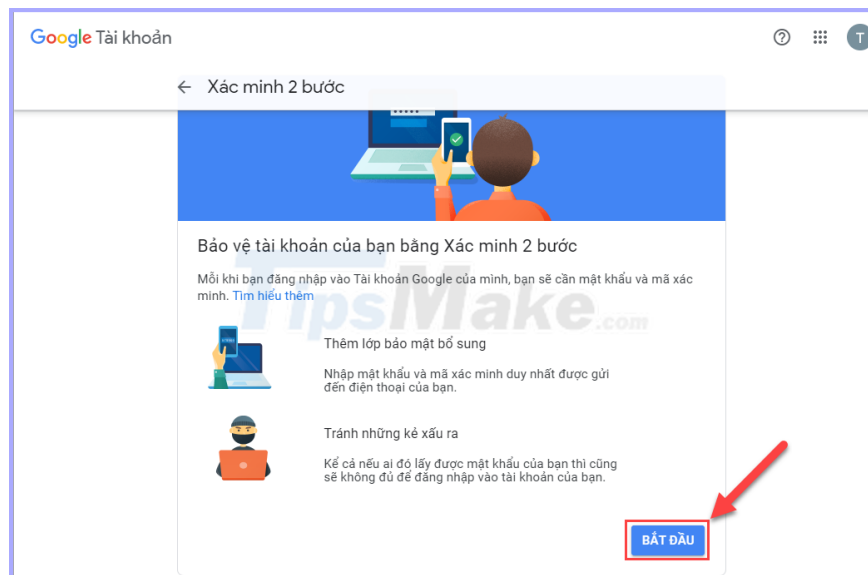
Google Tài khoản

T

← Xác minh 2 bước

Bảo vệ tài khoản của bạn bằng Xác minh 2 bước

Mỗi khi bạn đăng nhập vào Tài khoản Google của mình, bạn sẽ cần mật khẩu và mã xác minh. Tìm hiểu thêm

TipsMake.com

Thêm lớp bảo mật bổ sung

Nhập mật khẩu và mã xác minh duy nhất được gửi đến điện thoại của bạn.

Tránh những kẻ xấu ra

Kể cả nếu ai đó lấy được mật khẩu của bạn thì cũng sẽ không đủ để đăng nhập vào tài khoản của bạn.

BẮT ĐẦU